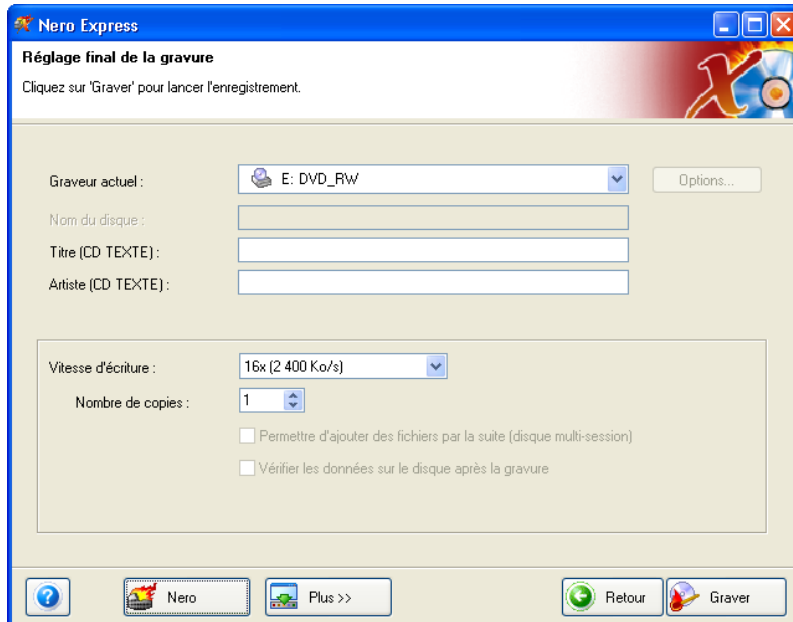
Nero Express

Réglage final de la gravure

Cliquez sur 'Graver' pour lancer l'enregistrement.

Graveur actuel : E: DVD_RW Options...

Nom du disque :

Titre (CD TEXTE) :

Artiste (CD TEXTE) :

Vitesse d'écriture : 16x (2 400 Ko/s)

Nombre de copies : 1

Permettre d'ajouter des fichiers par la suite (disque multi-session)

Vérifier les données sur le disque après la gravure

Nero Plus >> Retour Graver